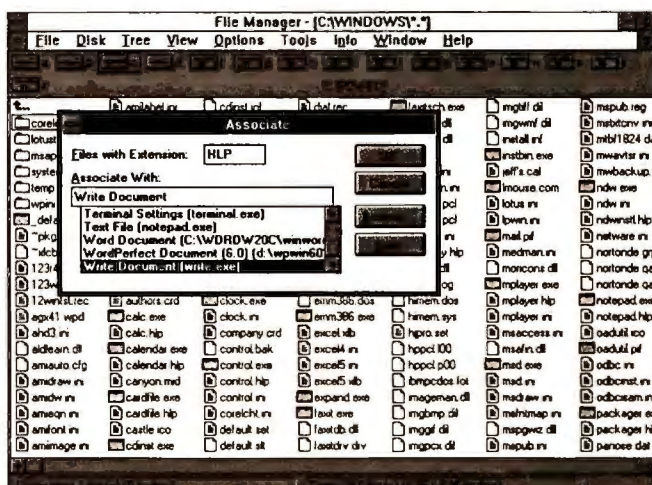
File Manager - [C:\WINDOWS\*.*]

File Disk Tree View Options Tools Info Window Help

Associate

Files with Extension: HLP

Associate With:

Write Document

Terminal Settings (terminal.exe)
Text File (notepad.exe)
Word Document (C:\WDROW20C\winwor
WordPerfect Document (6.0) (d:\wpwin60
Write Document (write.exe)

t..
corel
lotus
msap
syste
temp
wpwi
_def
~pkg
~idcb
123
123w
12wnlst.rec
agx41.wpd
ahd3.ini
aldlearn.dll
amauto.cfg
amdraw.ini
amdw.ini
amiegn.ini
amifont.ini
amiimage.ini

amilabel.ini
authors.crd
calc.exe
calc.hlp
calendar.exe
calendar.hlp
canyon.mid
cardfile.exe
cardfile.hlp
castle.ico
cdinst.exe

cdinst.inl
clock.exe
clock.ini
company.crd
control.bak
control.exe
control.hlp
control.ini
corelcht.ini
default.set
default.sit

dat.rec
emm386.dos
emm386.exe
excel.xlb
excel4.ini
excel5.ini
excel5.xlb
expand.exe
faxit.exe
faxitdb.dll
faxitdrv.drv

faxtsch.exe
dll
dll
n
n
n.ini
pcl
pcl
hlp
og
himem.dos
himem.sys
hpro.set
hppcl.l00
hppcl.p00
ibmpcdos.fot
imageman.dll
imgbmp.dll
imggif.dll
imgpcx.dll

mgbf.dll
mgwmf.dll
install.inf
instbin.exe
jeff's.cal
mouse.com
lotus.ini
lpwin.ini
mail.pif
medman.ini
moricons.dll
mplayer.exe
mplayer.hlp
mplayer.ini
msaccess.ini
msafin.dll
msd.exe
msd.ini
msdraw.ini
msfntmap.ini
mspgwiz.dll
mspub.ini

mspub.reg
msbtconv.ini
mtbl1824.d
mwavtsr.ini
mwbackup.
ndw.exe
ndw.ini
ndwinstl.hlp
netware.ini
nortonde.gr
nortonde.qa
nortonde.qa
notepad.exe
notepad.hlp
oadutil.ico
oadutil.pif
odbc.ini
odbcinst.ini
odbcisam.in
packager.e
packager.hl
panose.dat